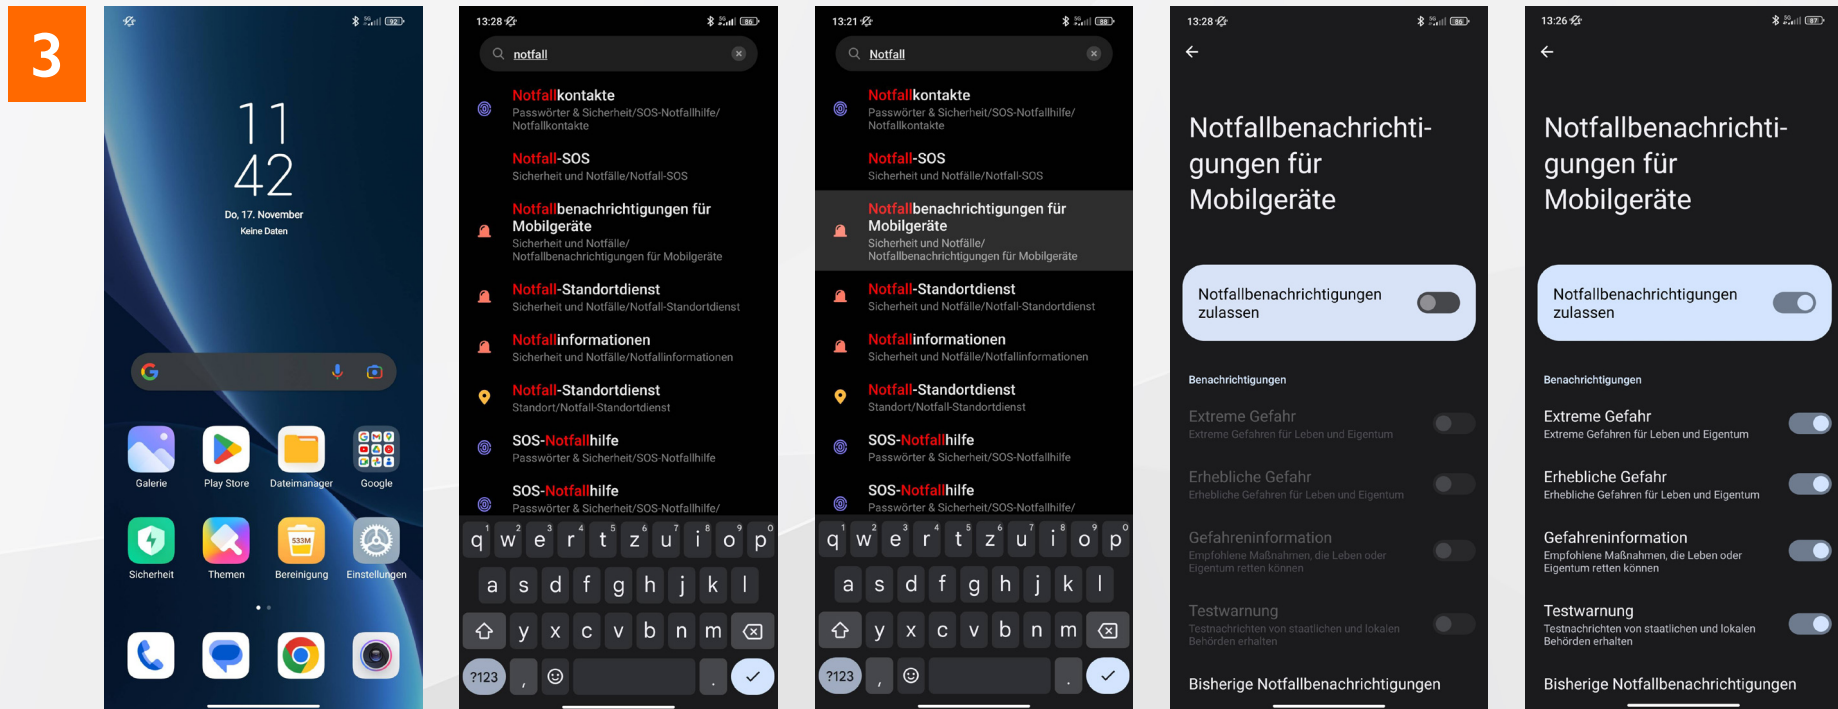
3

11
42
Do, 17. November
Keine Daten

Galerie
Play Store
Dateimanager
Google
Sicherheit
Themen
Bereinigung
Einstellungen

13:28

notfall

Notfallkontakte
Passwörter & Sicherheit/SOS-Notfallhilfe/Notfallkontakte

Notfall-SOS
Sicherheit und Notfälle/Notfall-SOS

Notfallbenachrichtigungen für Mobilgeräte
Sicherheit und Notfälle/Notfallbenachrichtigungen für Mobilgeräte

Notfall-Standortdienst
Sicherheit und Notfälle/Notfall-Standortdienst

Notfallinformationen
Sicherheit und Notfälle/Notfallinformationen

Notfall-Standortdienst
Standort/Notfall-Standortdienst

SOS-Notfallhilfe
Passwörter & Sicherheit/SOS-Notfallhilfe

SOS-Notfallhilfe
Passwörter & Sicherheit/SOS-Notfallhilfe/

q w e r t z u i o p
a s d f g h j k l
y x c v b n m
?123 , .

13:21

Notfall

Notfallkontakte
Passwörter & Sicherheit/SOS-Notfallhilfe/Notfallkontakte

Notfall-SOS
Sicherheit und Notfälle/Notfall-SOS

Notfallbenachrichtigungen für Mobilgeräte
Sicherheit und Notfälle/Notfallbenachrichtigungen für Mobilgeräte

Notfall-Standortdienst
Sicherheit und Notfälle/Notfall-Standortdienst

Notfallinformationen
Sicherheit und Notfälle/Notfallinformationen

Notfall-Standortdienst
Standort/Notfall-Standortdienst

SOS-Notfallhilfe
Passwörter & Sicherheit/SOS-Notfallhilfe

SOS-Notfallhilfe
Passwörter & Sicherheit/SOS-Notfallhilfe/

q w e r t z u i o p
a s d f g h j k l
y x c v b n m
?123 , .

13:28

Notfallbenachrichtigungen für Mobilgeräte

Notfallbenachrichtigungen zulassen

Benachrichtigungen

Extreme Gefahr
Extreme Gefahren für Leben und Eigentum

Erhebliche Gefahr
Erhebliche Gefahren für Leben und Eigentum

Gefahreninformation
Empfohlene Maßnahmen, die Leben oder Eigentum retten können

Testwarnung
Testnachrichten von staatlichen und lokalen Behörden erhalten

Bisherige Notfallbenachrichtigungen

13:26

Notfallbenachrichtigungen für Mobilgeräte

Notfallbenachrichtigungen zulassen

Benachrichtigungen

Extreme Gefahr
Extreme Gefahren für Leben und Eigentum

Erhebliche Gefahr
Erhebliche Gefahren für Leben und Eigentum

Gefahreninformation
Empfohlene Maßnahmen, die Leben oder Eigentum retten können

Testwarnung
Testnachrichten von staatlichen und lokalen Behörden erhalten

Bisherige Notfallbenachrichtigungen